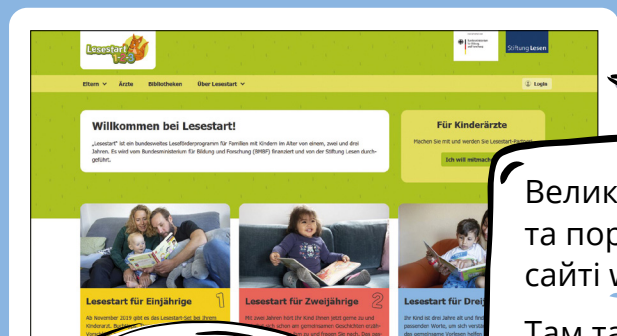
Lesestart 1·2·3

Stiftung Lesen

Eltern ∨ Ärzte Bibliotheken Über Lesestart ∨

Login

Willkommen bei Lesestart!

„Lesestart" ist ein bundesweites Leseförderprogramm für Familien mit Kindern im Alter von einem, zwei und drei Jahren. Es wird vom Bundesministerium für Bildung und Forschung (BMBF) finanziert und von der Stiftung Lesen durchgeführt.

Für Kinderärzte

Machen Sie mit und werden Sie Lesestart-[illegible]

Ich will mitmach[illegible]

Lesestart für Einjährige 1

Ab November 2019 gibt es das Lesestart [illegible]

Lesestart für Zweijährige 2

Mit zwei Jahren hört Ihr Kind Ihnen jetzt gerne zu und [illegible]

Lesestart für Drei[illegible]

Ihr Kind ist drei Jahre alt und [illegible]

Велик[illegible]
та пор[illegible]
сайті w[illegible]

Там та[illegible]